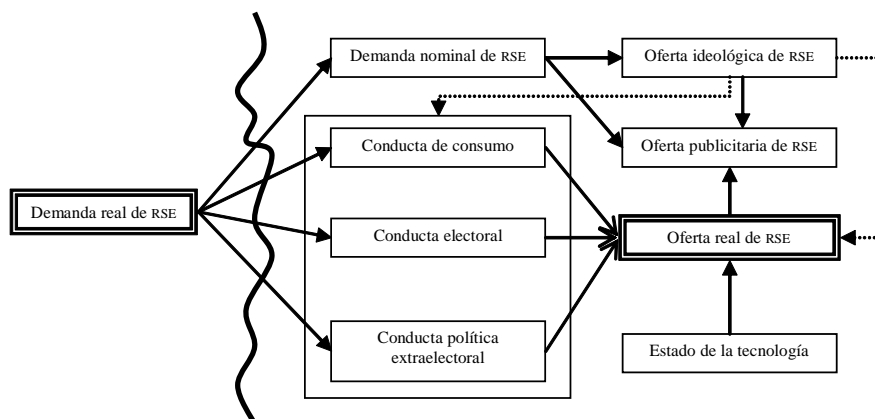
Demanda nominal de RSE

Oferta ideológica de RSE

Conducta de consumo

Oferta publicitaria de RSE

Demanda real de RSE

Conducta electoral

Oferta real de RSE

Conducta política extraelectoral

Estado de la tecnología